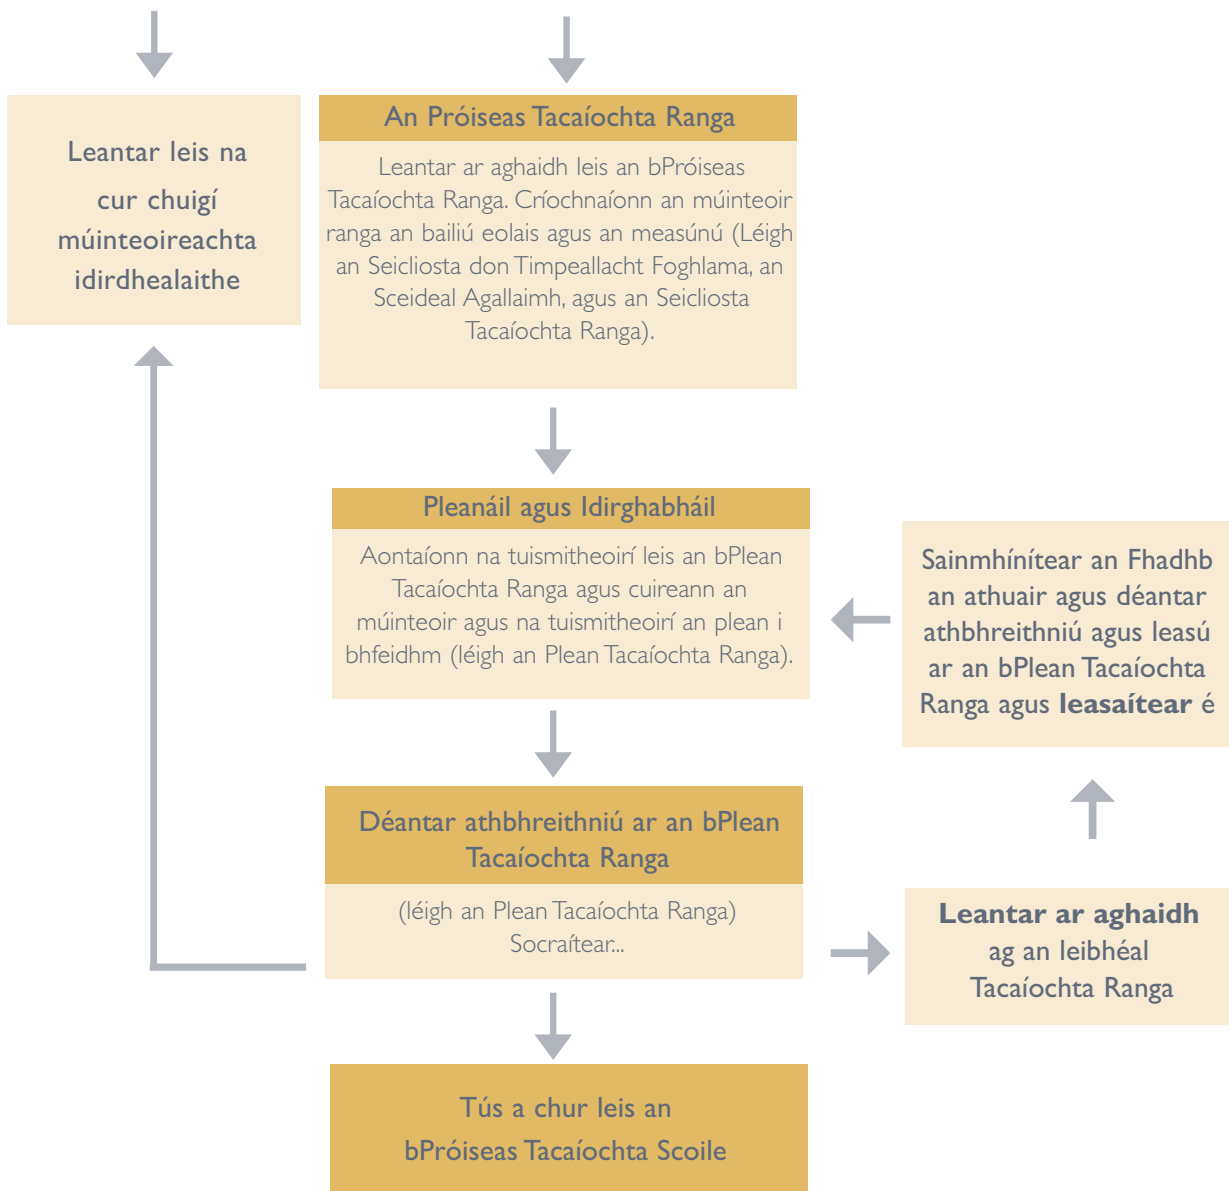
Leantar leis na cur chuigí múinteoireachta idirdhealaithe

An Próiseas Tacaíochta Ranga

Leantar ar aghaidh leis an bPróiseas Tacaíochta Ranga. Críochnaíonn an múinteoir ranga an bailiú eolais agus an measúnú (Léigh an Seicliosta don Timpeallacht Foghlama, an Sceideal Agallaimh, agus an Seicliosta Tacaíochta Ranga).

Pleanáil agus Idirghabháil

Aontaíonn na tuismitheoirí leis an bPlean Tacaíochta Ranga agus cuireann an múinteoir agus na tuismitheoirí an plean i bhfeidhm (léigh an Plean Tacaíochta Ranga).

Sainmhínítear an Fhadhb an athuair agus déantar athbhreithniú agus leasú ar an bPlean Tacaíochta Ranga agus **leasaítear** é

Déantar athbhreithniú ar an bPlean Tacaíochta Ranga

(léigh an Plean Tacaíochta Ranga) Socraítear...

**Leantar ar aghaidh** ag an leibhéal Tacaíochta Ranga

Tús a chur leis an bPróiseas Tacaíochta Scoile